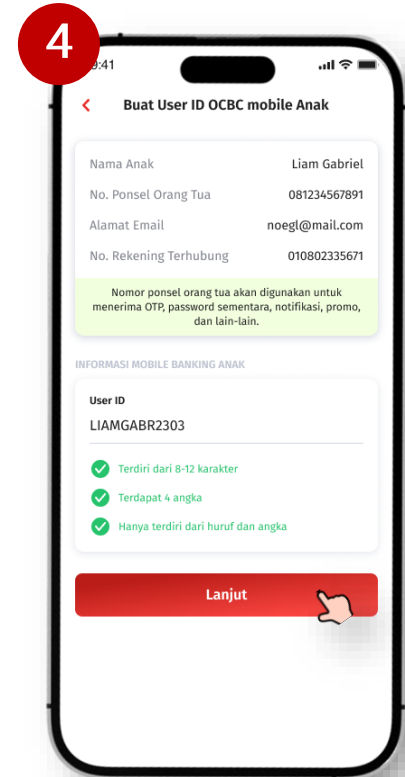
4

9:41

Buat User ID OCBC mobile Anak

| Nama Anak | Liam Gabriel |
|---|---|
| No. Ponsel Orang Tua | 081234567891 |
| Alamat Email | noegl@mail.com |
| No. Rekening Terhubung | 010802335671 |

Nomor ponsel orang tua akan digunakan untuk menerima OTP, password sementara, notifikasi, promo, dan lain-lain.

INFORMASI MOBILE BANKING ANAK

User ID
LIAMGABR2303

Terdiri dari 8-12 karakter
Terdapat 4 angka
Hanya terdiri dari huruf dan angka

Lanjut